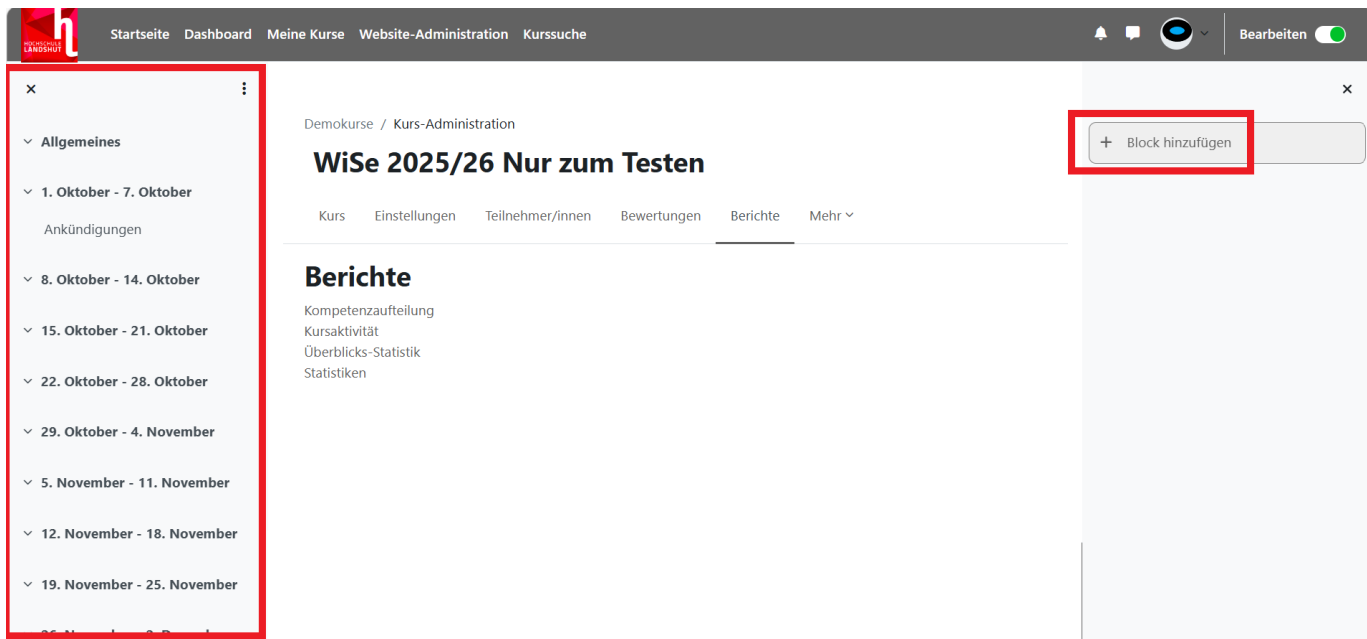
HOCHSCHULE LANDSHUT

Startseite Dashboard Meine Kurse Website-Administration Kurssuche

Bearbeiten

×

Allgemeines

1. Oktober - 7. Oktober

Ankündigungen

8. Oktober - 14. Oktober

15. Oktober - 21. Oktober

22. Oktober - 28. Oktober

29. Oktober - 4. November

5. November - 11. November

12. November - 18. November

19. November - 25. November

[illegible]

Demokurse / Kurs-Administration

WiSe 2025/26 Nur zum Testen

Kurs Einstellungen Teilnehmer/innen Bewertungen Berichte Mehr

Berichte

Kompetenzaufteilung
Kursaktivität
Überblicks-Statistik
Statistiken

×

+ Block hinzufügen